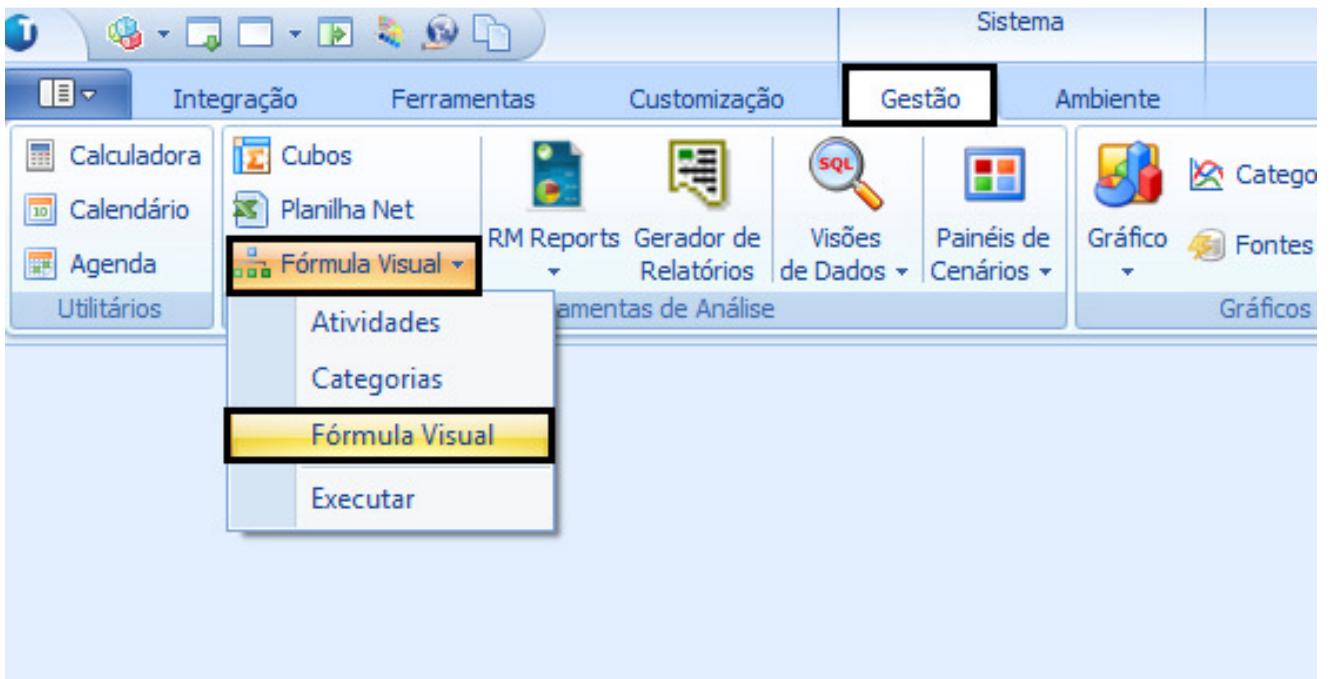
Sistema

Integração Ferramentas Customização Gestão Ambiente

Calculadora
Calendário
Agenda
Utilitários

Cubos
Planilha Net
Fórmula Visual

RM Reports
Gerador de Relatórios
Visões de Dados
Painéis de Cenários
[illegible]amentas de Análise

Gráfico
Catego
Fontes
Gráficos

Atividades
Categorias
Fórmula Visual
Executar